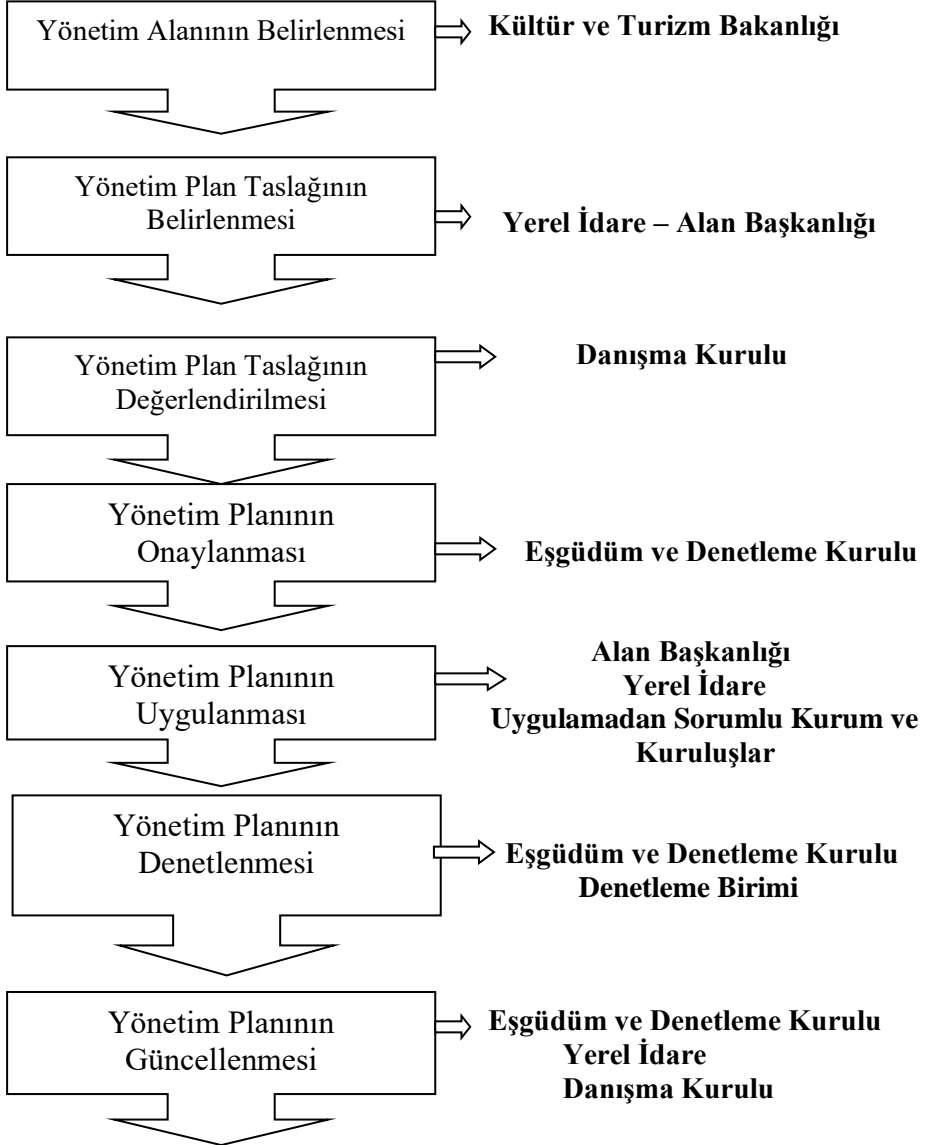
Yönetim Alanının Belirlenmesi

**Kültür ve Turizm Bakanlığı**

Yönetim Plan Taslağının Belirlenmesi

**Yerel İdare – Alan Başkanlığı**

Yönetim Plan Taslağının Değerlendirilmesi

**Danışma Kurulu**

Yönetim Planının Onaylanması

**Eşgüdüm ve Denetleme Kurulu**

Yönetim Planının Uygulanması

**Alan Başkanlığı**
**Yerel İdare**
**Uygulamadan Sorumlu Kurum ve Kuruluşlar**

Yönetim Planının Denetlenmesi

**Eşgüdüm ve Denetleme Kurulu**
**Denetleme Birimi**

Yönetim Planının Güncellenmesi

**Eşgüdüm ve Denetleme Kurulu**
**Yerel İdare**
**Danışma Kurulu**